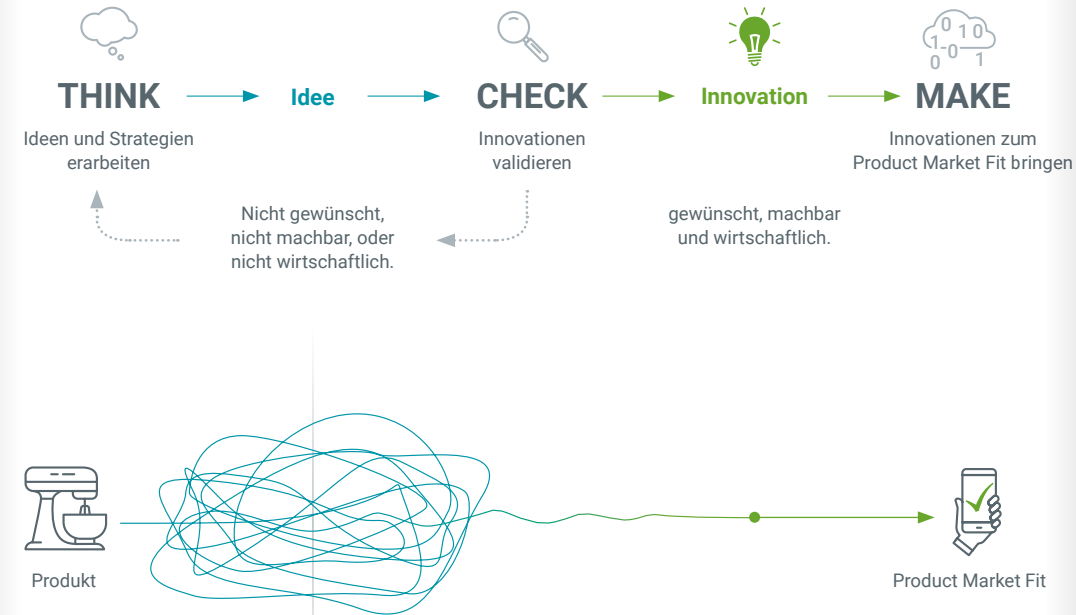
THINK

Ideen und Strategien erarbeiten

Idee

CHECK

Innovationen validieren

Innovation

0 1 0
1-0
0 1

MAKE

Innovationen zum Product Market Fit bringen

Nicht gewünscht, nicht machbar, oder nicht wirtschaftlich.

gewünscht, machbar und wirtschaftlich.

Produkt

Product Market Fit